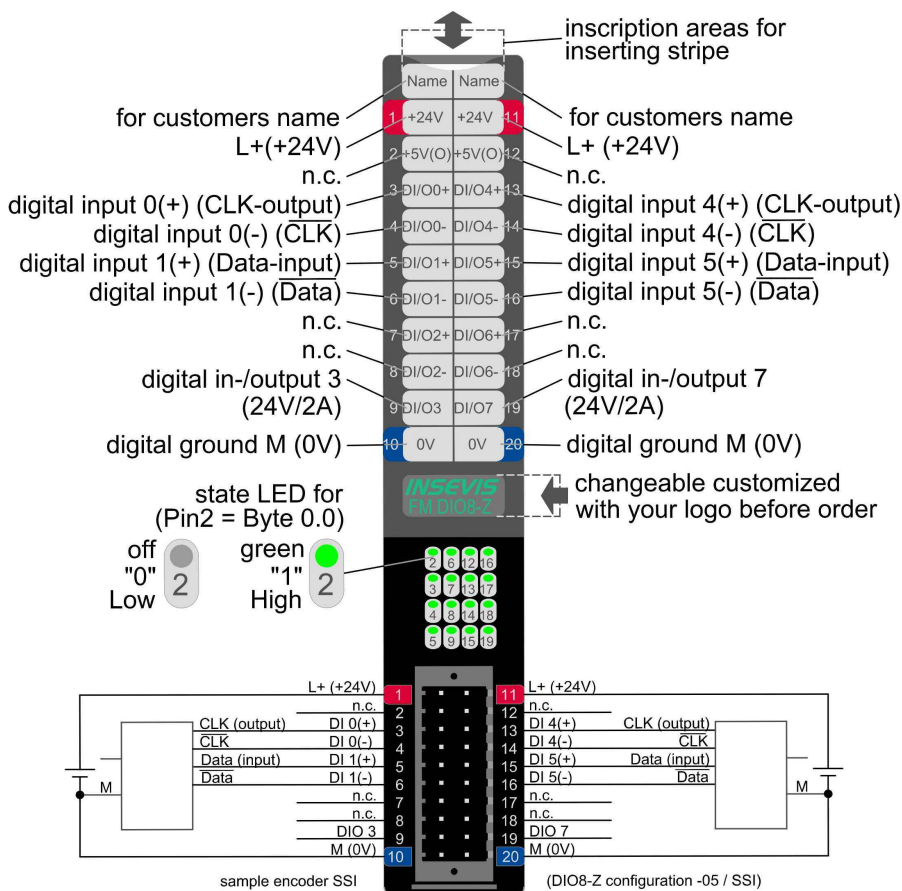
inscription areas for inserting stripe

Name Name

for customers name
for customers name

1 +24V +24V 11
L+(+24V)
L+ (+24V)

2 +5V(O) +5V(O) 12
n.c.
n.c.

3 DI/O0+ DI/O4+ 13
digital input 0(+) (CLK-output)
digital input 4(+) (CLK-output)

4 DI/O0- DI/O4- 14
digital input 0(-) ($\overline{CLK}$)
digital input 4(-) ($\overline{CLK}$)

5 DI/O1+ DI/O5+ 15
digital input 1(+) (Data-input)
digital input 5(+) (Data-input)

6 DI/O1- DI/O5- 16
digital input 1(-) ($\overline{Data}$)
digital input 5(-) ($\overline{Data}$)

7 DI/O2+ DI/O6+ 17
n.c.
n.c.

8 DI/O2- DI/O6- 18
n.c.
n.c.

9 DI/O3 DI/O7 19
digital in-/output 3 (24V/2A)
digital in-/output 7 (24V/2A)

10 0V 0V 20
digital ground M (0V)
digital ground M (0V)

INSEVIS
FM DIO8-Z
changeable customized with your logo before order

state LED for (Pin2 = Byte 0.0)
off "0" Low 2
green "1" High 2

2 6 12 16
3 7 13 17
4 8 14 18
5 9 15 19

L+ (+24V) 1
n.c. 2
CLK (output) DI 0(+) 3
$\overline{CLK}$ DI 0(-) 4
Data (input) DI 1(+) 5
$\overline{Data}$ DI 1(-) 6
n.c. 7
n.c. 8
DIO 3 9
M (0V) 10
M

11 L+ (+24V)
12 n.c.
13 DI 4(+) CLK (output)
14 DI 4(-) $\overline{CLK}$
15 DI 5(+) Data (input)
16 DI 5(-) $\overline{Data}$
17 n.c.
18 n.c.
19 DIO 7
20 M (0V)
M

sample encoder SSI
(DIO8-Z configuration -05 / SSI)